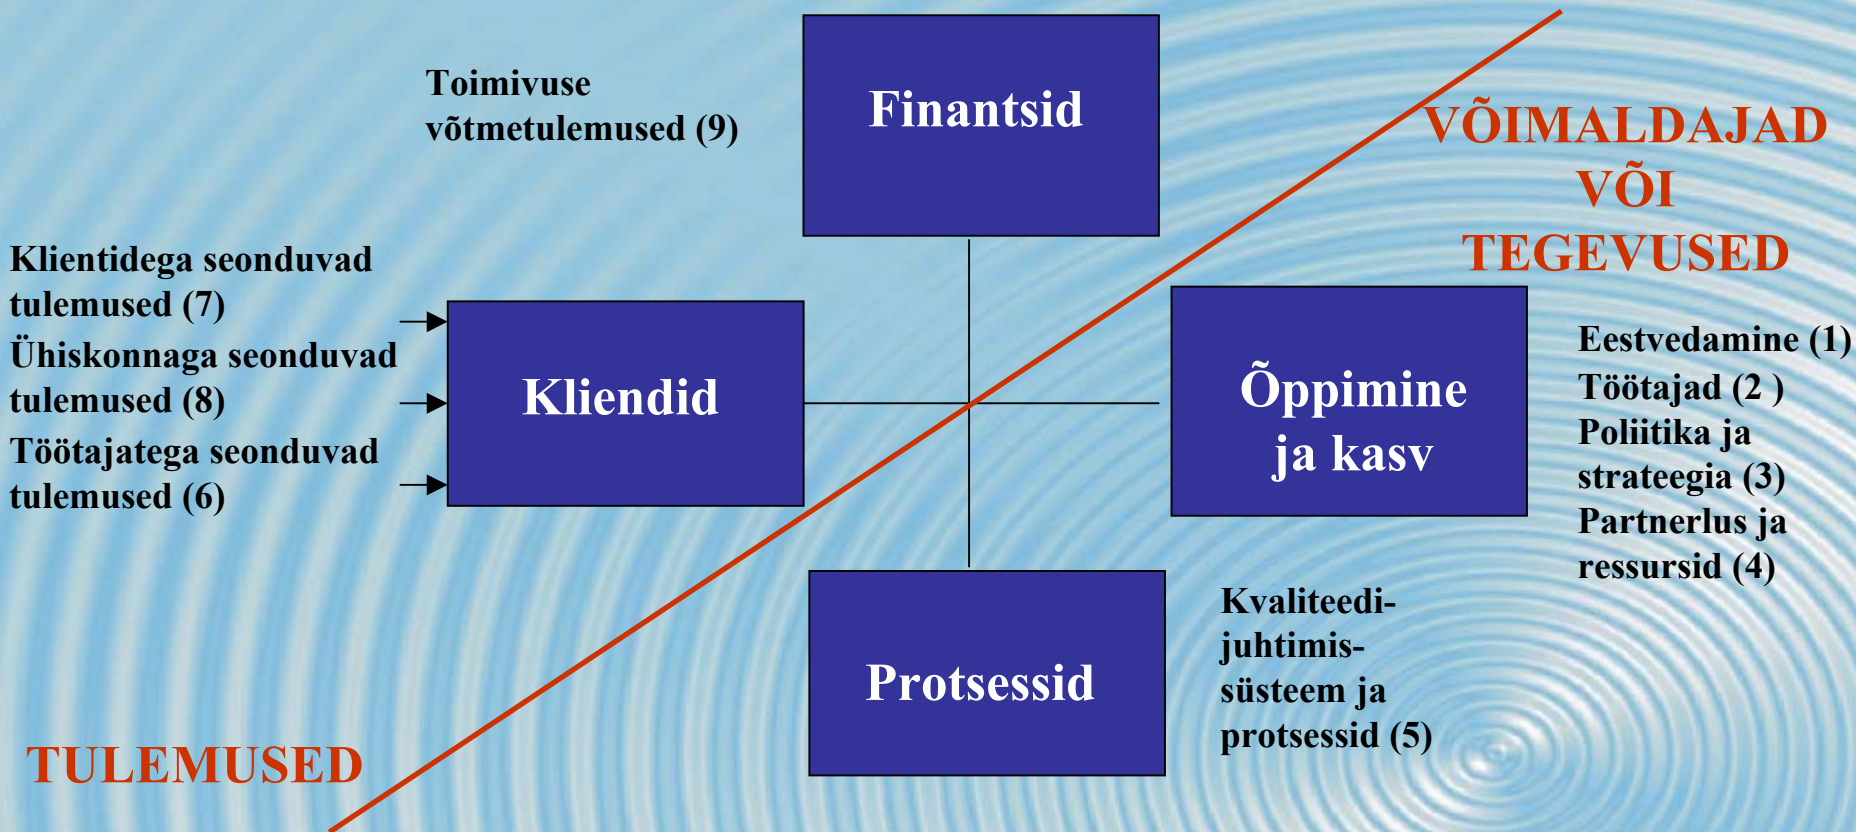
Toimivuse võtmetulemused (9)

Finantsid

VÕIMALDAJAD VÕI TEGEVUSED

Klientidega seonduvad tulemused (7)
Ühiskonnaga seonduvad tulemused (8)
Töötajatega seonduvad tulemused (6)

Kliendid

Õppimine ja kasv

Eestvedamine (1)
Töötajad (2 )
Poliitika ja strateegia (3)
Partnerlus ja ressursid (4)

Protsessid

Kvaliteedijuhtimissüsteem ja protsessid (5)

TULEMUSED